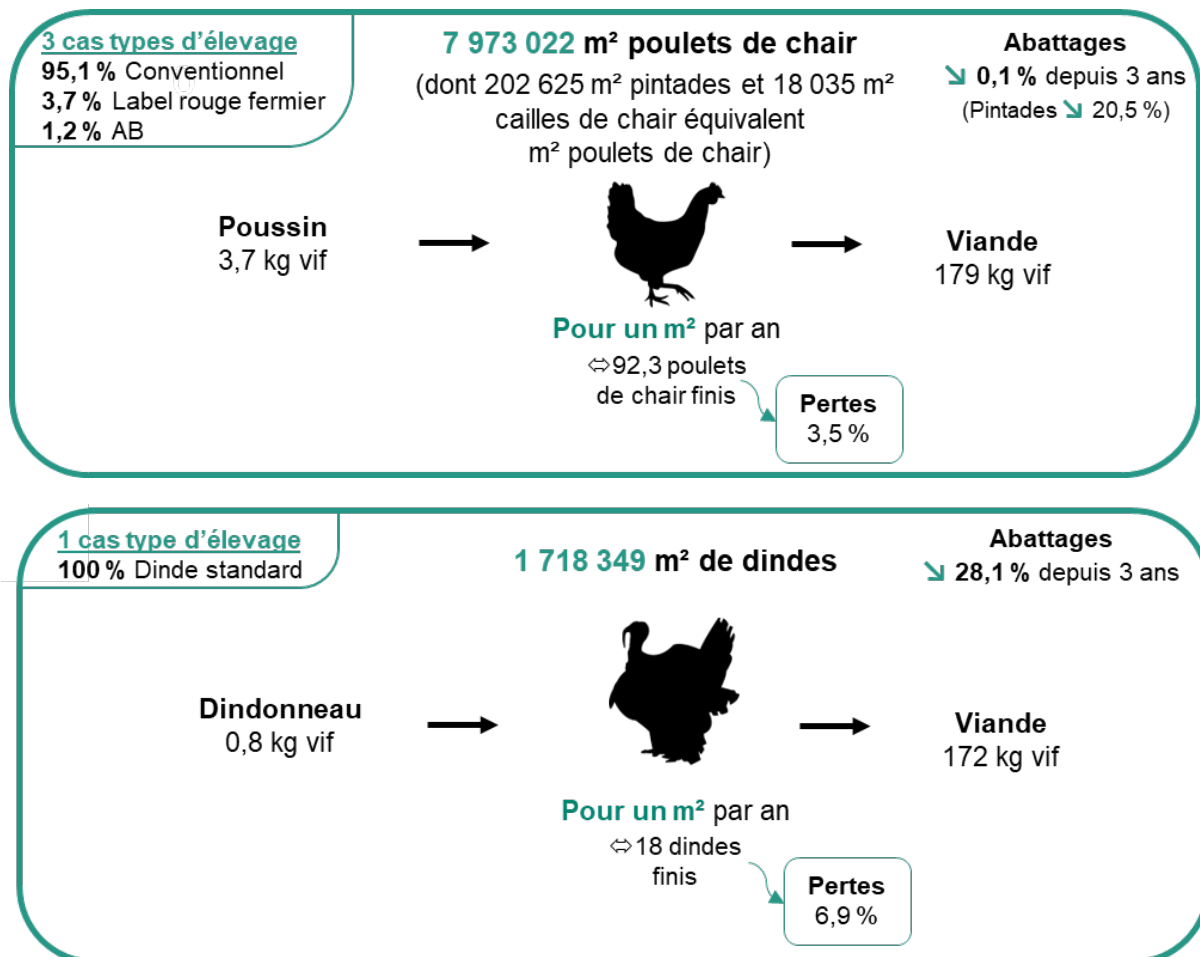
3 cas types d'élevage
95,1 % Conventionnel
3,7 % Label rouge fermier
1,2 % AB

7 973 022 m² poulets de chair
(dont 202 625 m² pintades et 18 035 m² cailles de chair équivalent m² poulets de chair)

Abattages
↘ 0,1 % depuis 3 ans
(Pintades ↘ 20,5 %)

Poussin
3,7 kg vif

Viande
179 kg vif

Pour un m² par an
⇔92,3 poulets de chair finis

Pertes
3,5 %

1 cas type d'élevage
100 % Dinde standard

1 718 349 m² de dindes

Abattages
↘ 28,1 % depuis 3 ans

Dindonneau
0,8 kg vif

Viande
172 kg vif

Pour un m² par an
⇔18 dindes finis

Pertes
6,9 %